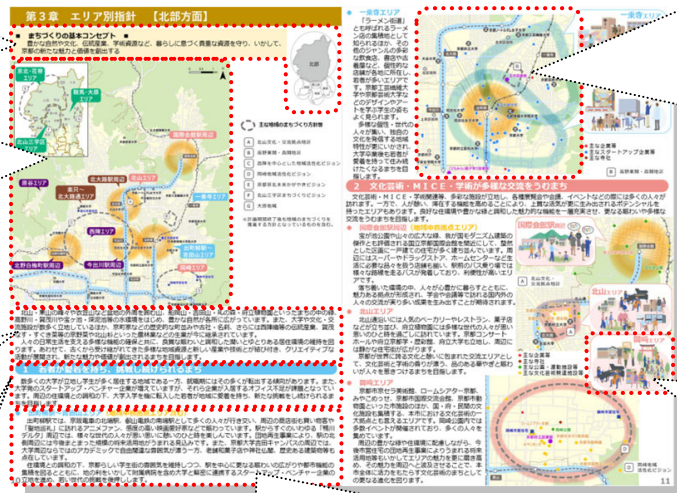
第３章　エリア別指針　【北部方面】

■　まちづくりの基本コンセプト　■

豊かな自然や文化、伝統産業、学術資源など、暮らしに息づく貴重な資源を守り、いかして、京都の新たな魅力と価値を創出する

北部

京北・花脊エリア

北山三学区エリア

鞍馬・大原エリア

主な地域のまちづくり方針等

国際会館駅周辺

北山エリア

一乗寺エリア

岩倉エリア

北大路駅周辺

東只一・北大路通エリア

西陣エリア

岡崎エリア

北野白梅町駅周辺

今出川駅周辺

一乗寺エリア

「ラーメン街道」と呼ばれるラーメン店の集積地として知られるほか、その他のジャンルの多彩な飲食店、書店や古書屋など、個性的な店舗が多数に所在し、若者が多いエリアです。

一乗寺

２　文化芸術・ＭＩＣＥ・学術が多種な交流をうむまち

国際会館駅周辺

北山エリア

岡崎エリア

１　若者が暮らし続け、挑戦し続けられるまち

11

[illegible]